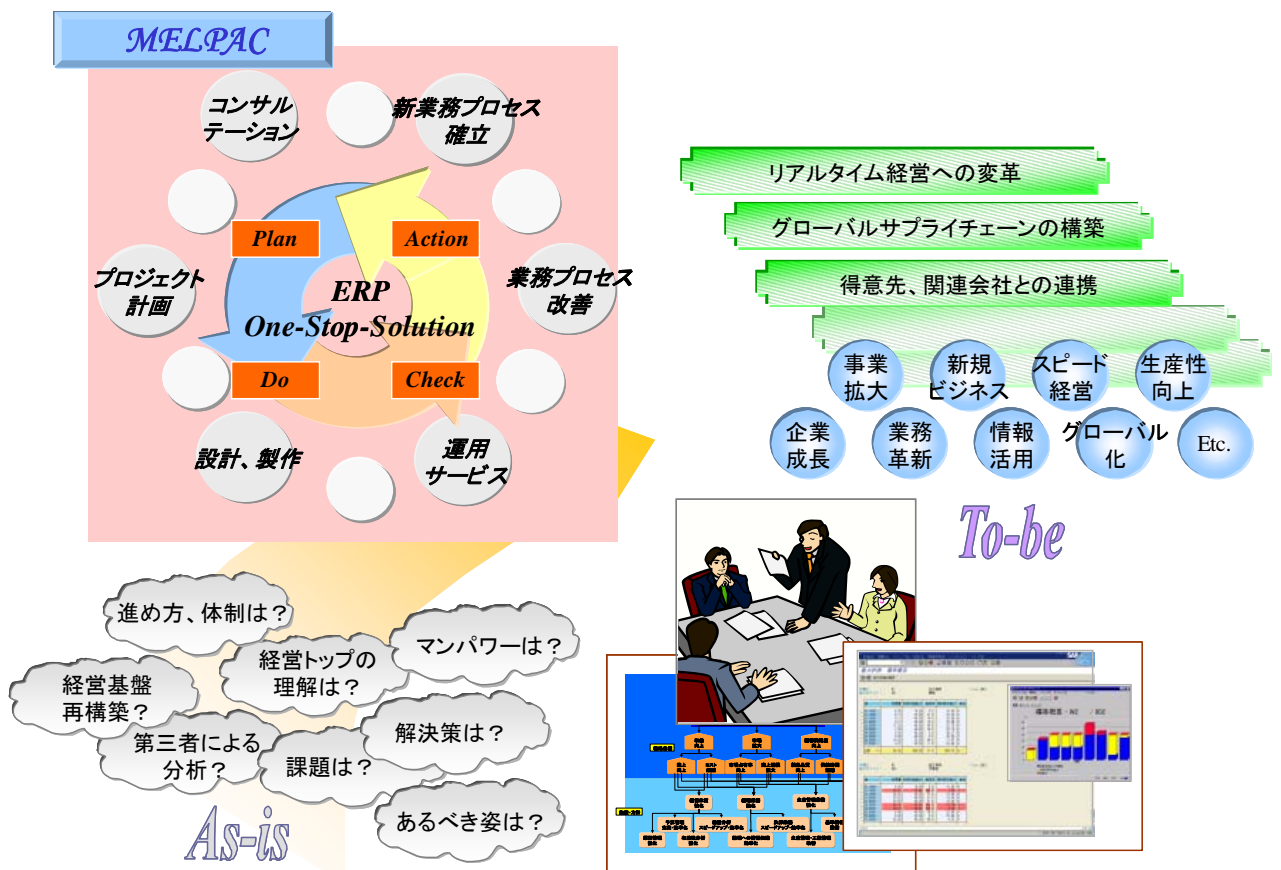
MELPAC

コンサルテーション

新業務プロセス確立

Plan

Action

プロジェクト計画

ERP
One-Stop-Solution

業務プロセス改善

Do

Check

設計、製作

運用サービス

リアルタイム経営への変革

グローバルサプライチェーンの構築

得意先、関連会社との連携

事業拡大

新規ビジネス

スピード経営

生産性向上

企業成長

業務革新

情報活用

グローバル化

Etc.

To-be

進め方、体制は？

マンパワーは？

経営トップの理解は？

経営基盤再構築？

第三者による分析？

解決策は？

課題は？

あるべき姿は？

As-is